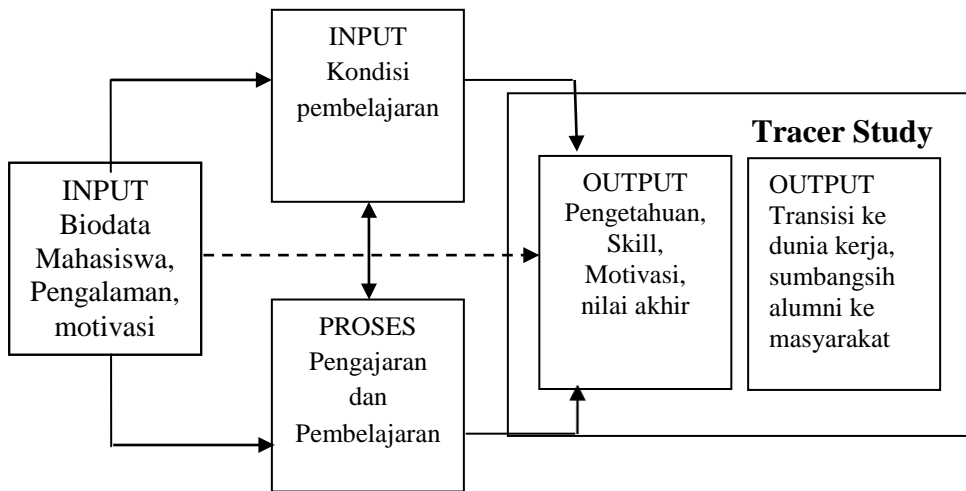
INPUT
Kondisi
pembelajaran

Tracer Study

INPUT
Biodata
Mahasiswa,
Pengalaman,
motivasi

OUTPUT
Pengetahuan,
Skill,
Motivasi,
nilai akhir

OUTPUT
Transisi ke
dunia kerja,
sumbangsih
alumni ke
masyarakat

PROSES
Pengajaran
dan
Pembelajaran